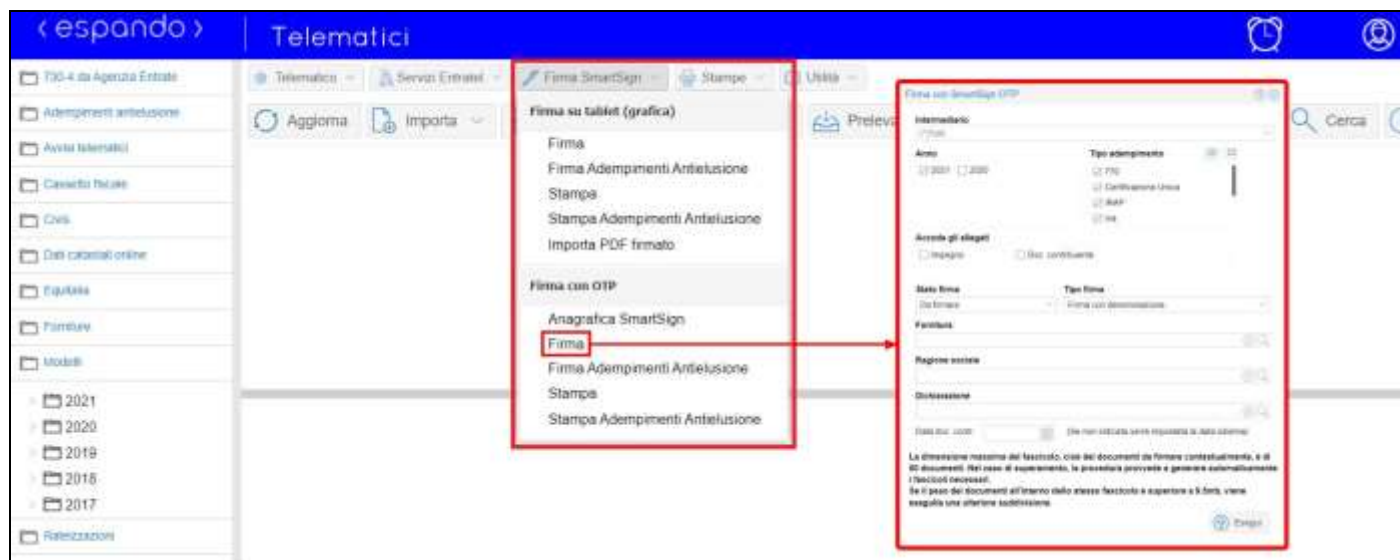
‹espando›

Telematici

730-4 da Agenzia Entrate
Adempimenti antielusione
Avvisi telematici
Cassetto fiscale
Civis
Dati catastali online
Equitalia
Forniture
Modelli
2021
2020
2019
2018
2017
Rateizzazioni

Telematico
Servizi Entratel
Firma SmartSign
Stampe
Utilità

Aggiorna
Importa
Preleva
Cerca

Firma su tablet (grafica)
Firma
Firma Adempimenti Antielusione
Stampa
Stampa Adempimenti Antielusione
Importa PDF firmato

Firma con OTP
Anagrafica SmartSign
Firma
Firma Adempimenti Antielusione
Stampa
Stampa Adempimenti Antielusione

Firma con SmartSign OTP
Intermediario
Anno
2021 2020
Tipo adempimento
730
Certificazione Unica
IRAP
IVA
Accoda gli allegati
Impegno
Doc. contribuente
Stato firma
Da firmare
Tipo firma
Firma con denominazione
Fornitura
Ragione sociale
Dichiarazione
Data doc. contr.
(Se non indicata verrà impostata la data odierna)
La dimensione massima del fascicolo, cioè dei documenti da firmare contestualmente, è di 80 documenti. Nel caso di superamento, la procedura provvede a generare automaticamente i fascicoli necessari.
Se il peso dei documenti all'interno dello stesso fascicolo è superiore a 5 Mb, viene eseguita una ulteriore suddivisione.
Esegui